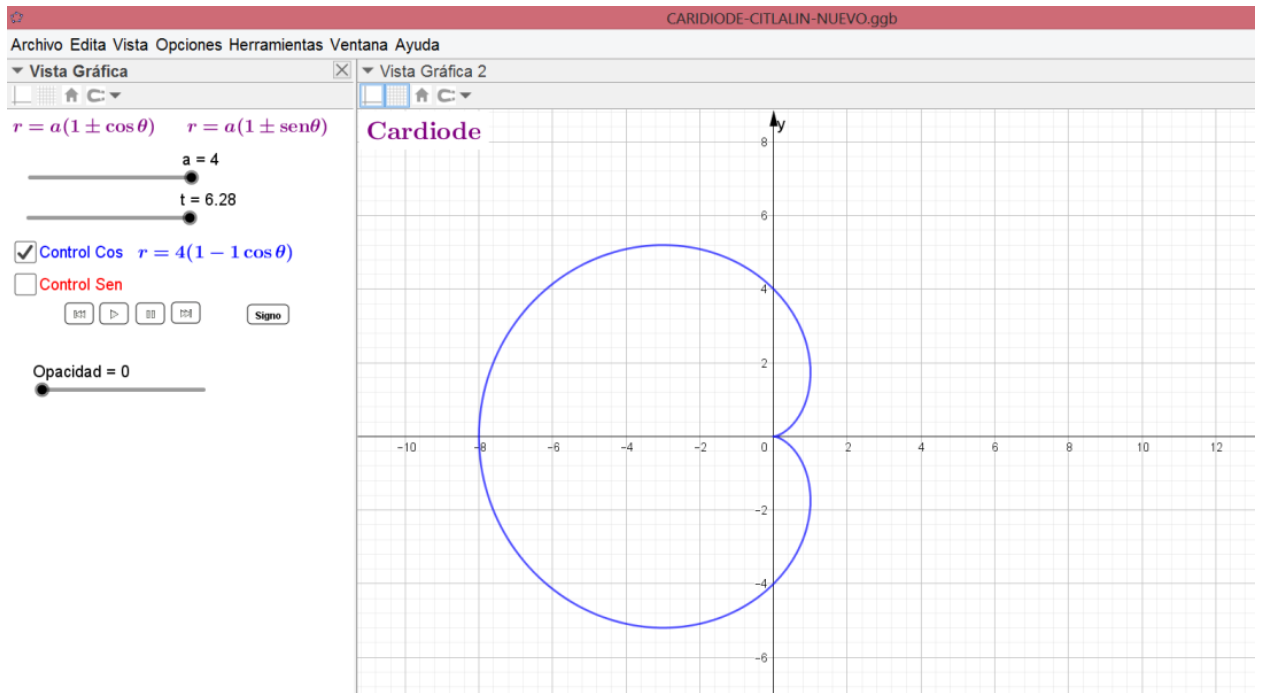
CARIDIODE-CITLALIN-NUEVO.ggb

Archivo Edita Vista Opciones Herramientas Ventana Ayuda

Vista Gráfica

Vista Gráfica 2

$r = a(1 \pm \cos\theta)$ $r = a(1 \pm \text{sen}\theta)$

Cardiode

a = 4

t = 6.28

Control Cos $r = 4(1 - 1\cos\theta)$

Control Sen

Signo

Opacidad = 0

y

8

6

4

2

-10 -8 -6 -4 -2 0 2 4 6 8 10 12

-2

-4

-6